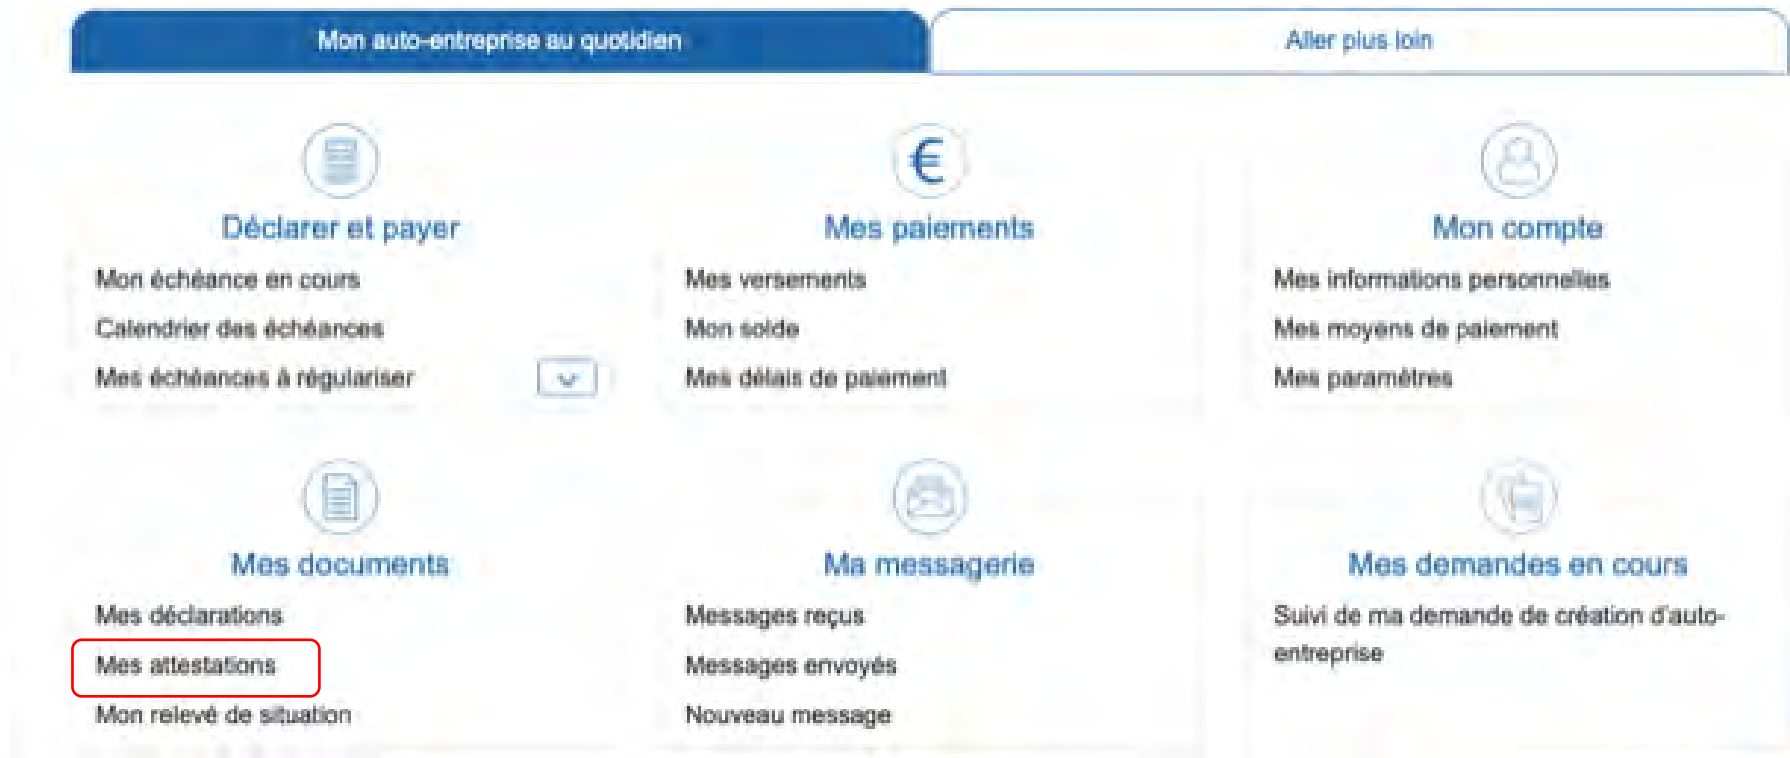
Mon auto-entreprise au quotidien

Aller plus loin

Déclarer et payer

Mon échéance en cours

Calendrier des échéances

Mes échéances à régulariser

Mes paiements

Mes versements

Mon solde

Mes délais de paiement

Mon compte

Mes informations personnelles

Mes moyens de paiement

Mes paramètres

Mes documents

Mes déclarations

Mes attestations

Mon relevé de situation

Ma messagerie

Messages reçus

Messages envoyés

Nouveau message

Mes demandes en cours

Suivi de ma demande de création d'auto-entreprise